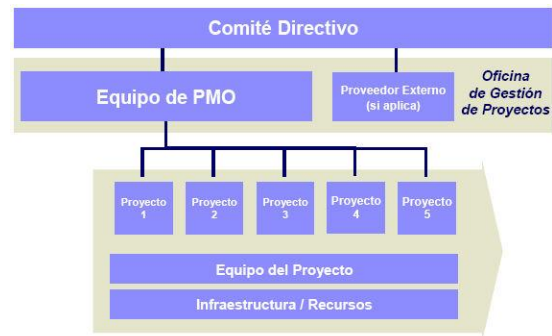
Comité Directivo

Equipo de PMO

Proveedor Externo (si aplica)

Oficina de Gestión de Proyectos

Proyecto 1

Proyecto 2

Proyecto 3

Proyecto 4

Proyecto 5

Equipo del Proyecto

Infraestructura / Recursos